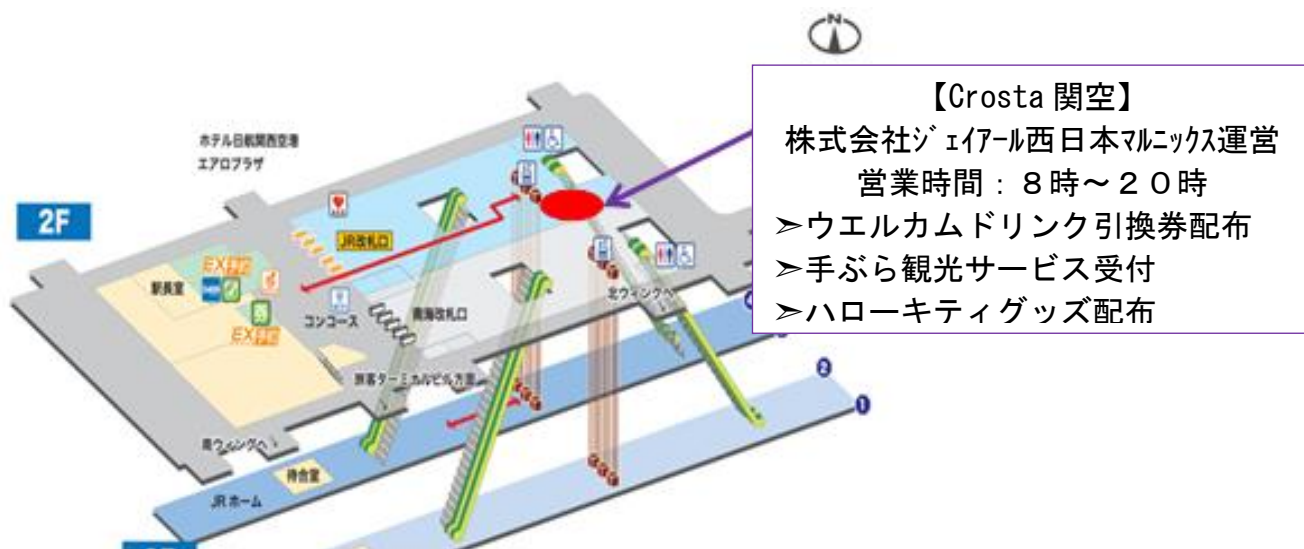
N

【Crosta 関空】
株式会社ｼﾞｪｲｱｰﾙ西日本ﾏﾙﾆｯｸｽ運営
営業時間：８時～２０時
➢ウエルカムドリンク引換券配布
➢手ぶら観光サービス受付
➢ハローキティグッズ配布

ホテル日航関西空港
エアロプラザ

2F

JR改札口

EX

駅長室

EX

コンコース

南海改札口

北ウィングへ

旅客ターミナルビル方面

南ウィングへ

待合室

JRホーム

2

1